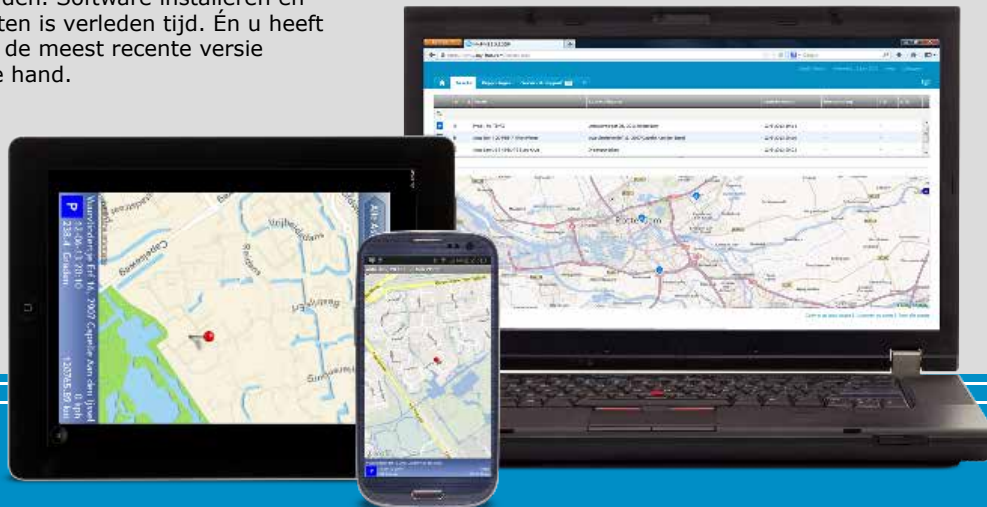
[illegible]den. Software installeren en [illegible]ten is verleden tijd. Én u heeft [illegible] de meest recente versie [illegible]e hand.

P Maasvlieterpad Erf 16, 2907 Capelle aan den IJssel 12:06 - 13:10:10 233.4 Graden 0 kph 12074.59 km

Rotterdam